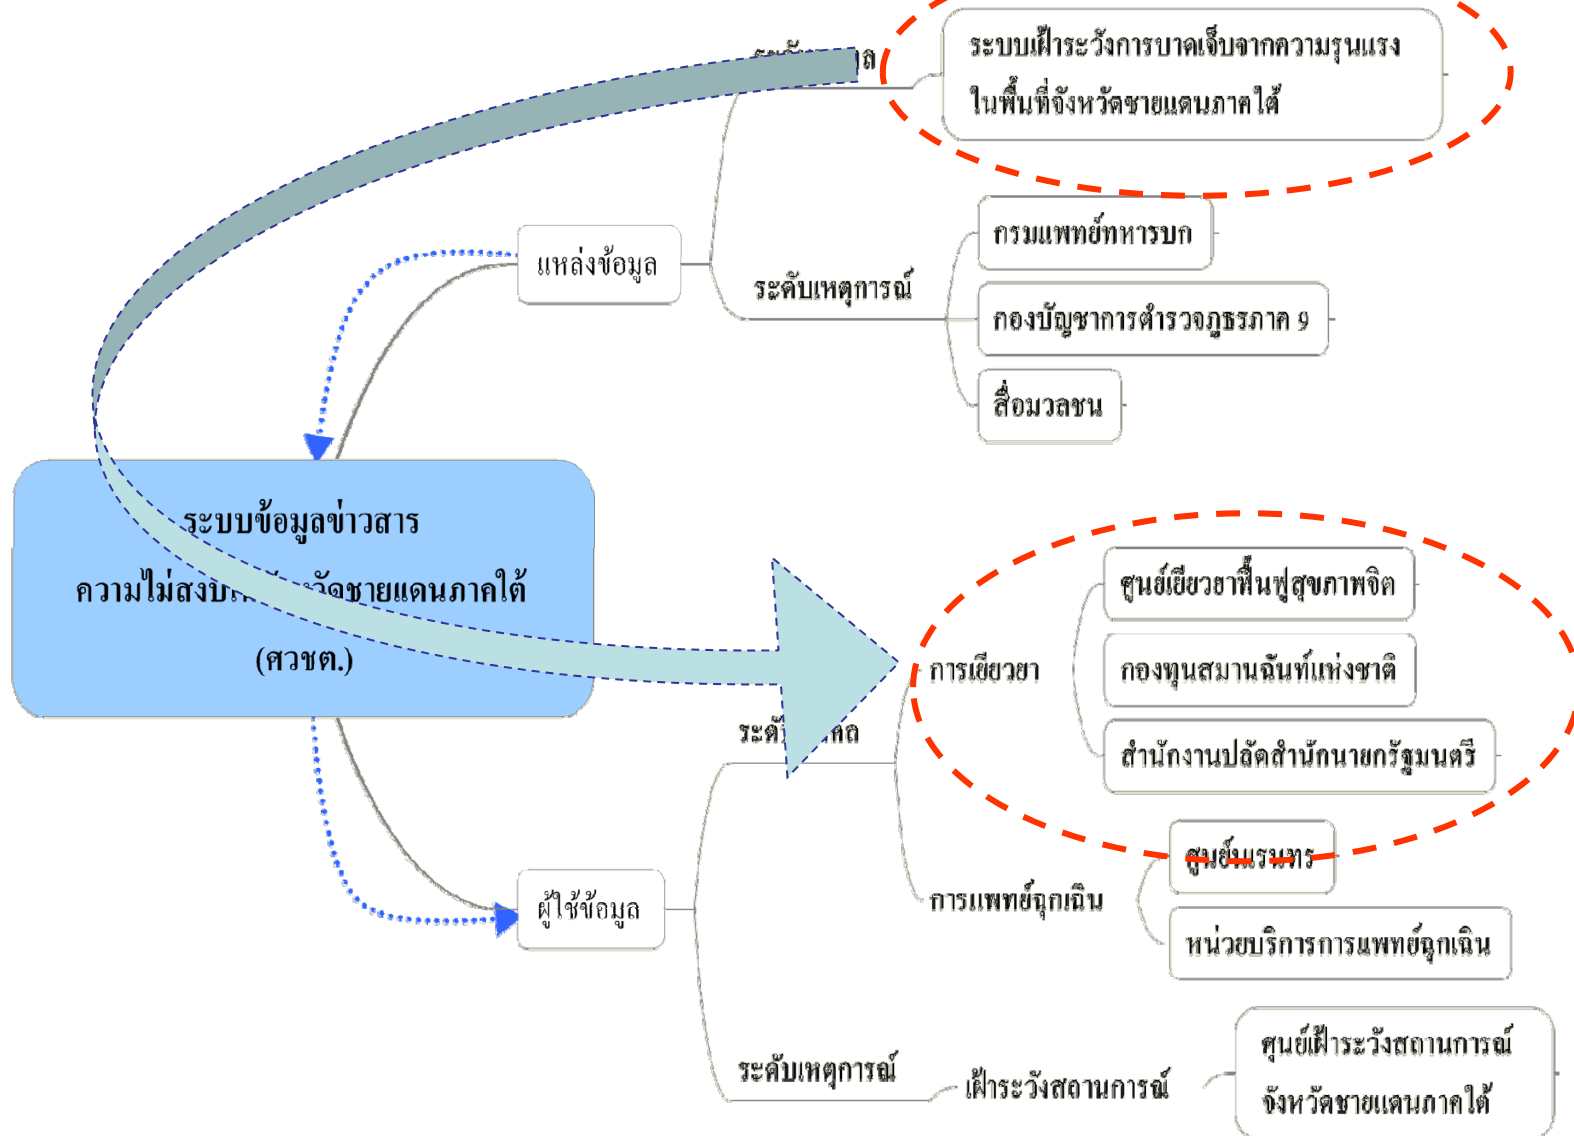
ระบบเฝ้าระวังการบาดเจ็บจากความรุนแรง ในพื้นที่จังหวัดชายแดนภาคใต้

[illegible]ล

แหล่งข้อมูล

ระดับเหตุการณ์

กรมแพทย์ทหารบก

กองบัญชาการตำรวจภูธรภาค ๙

สื่อมวลชน

ระบบข้อมูลข่าวสาร

ความไม่สง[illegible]วัดชายแดนภาคใต้

(ศวชต.)

การเยียวยา

ศูนย์เยียวยาฟื้นฟูสุขภาพจิต

กองทุนสมานฉันท์แห่งชาติ

สำนักงานปลัดสำนักนายกรัฐมนตรี

ระดั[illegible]คล

ศูนย์นเรนทร

การแพทย์ฉุกเฉิน

หน่วยบริการการแพทย์ฉุกเฉิน

ผู้ใช้ข้อมูล

ระดับเหตุการณ์

เฝ้าระวังสถานการณ์

ศูนย์เฝ้าระวังสถานการณ์ จังหวัดชายแดนภาคใต้